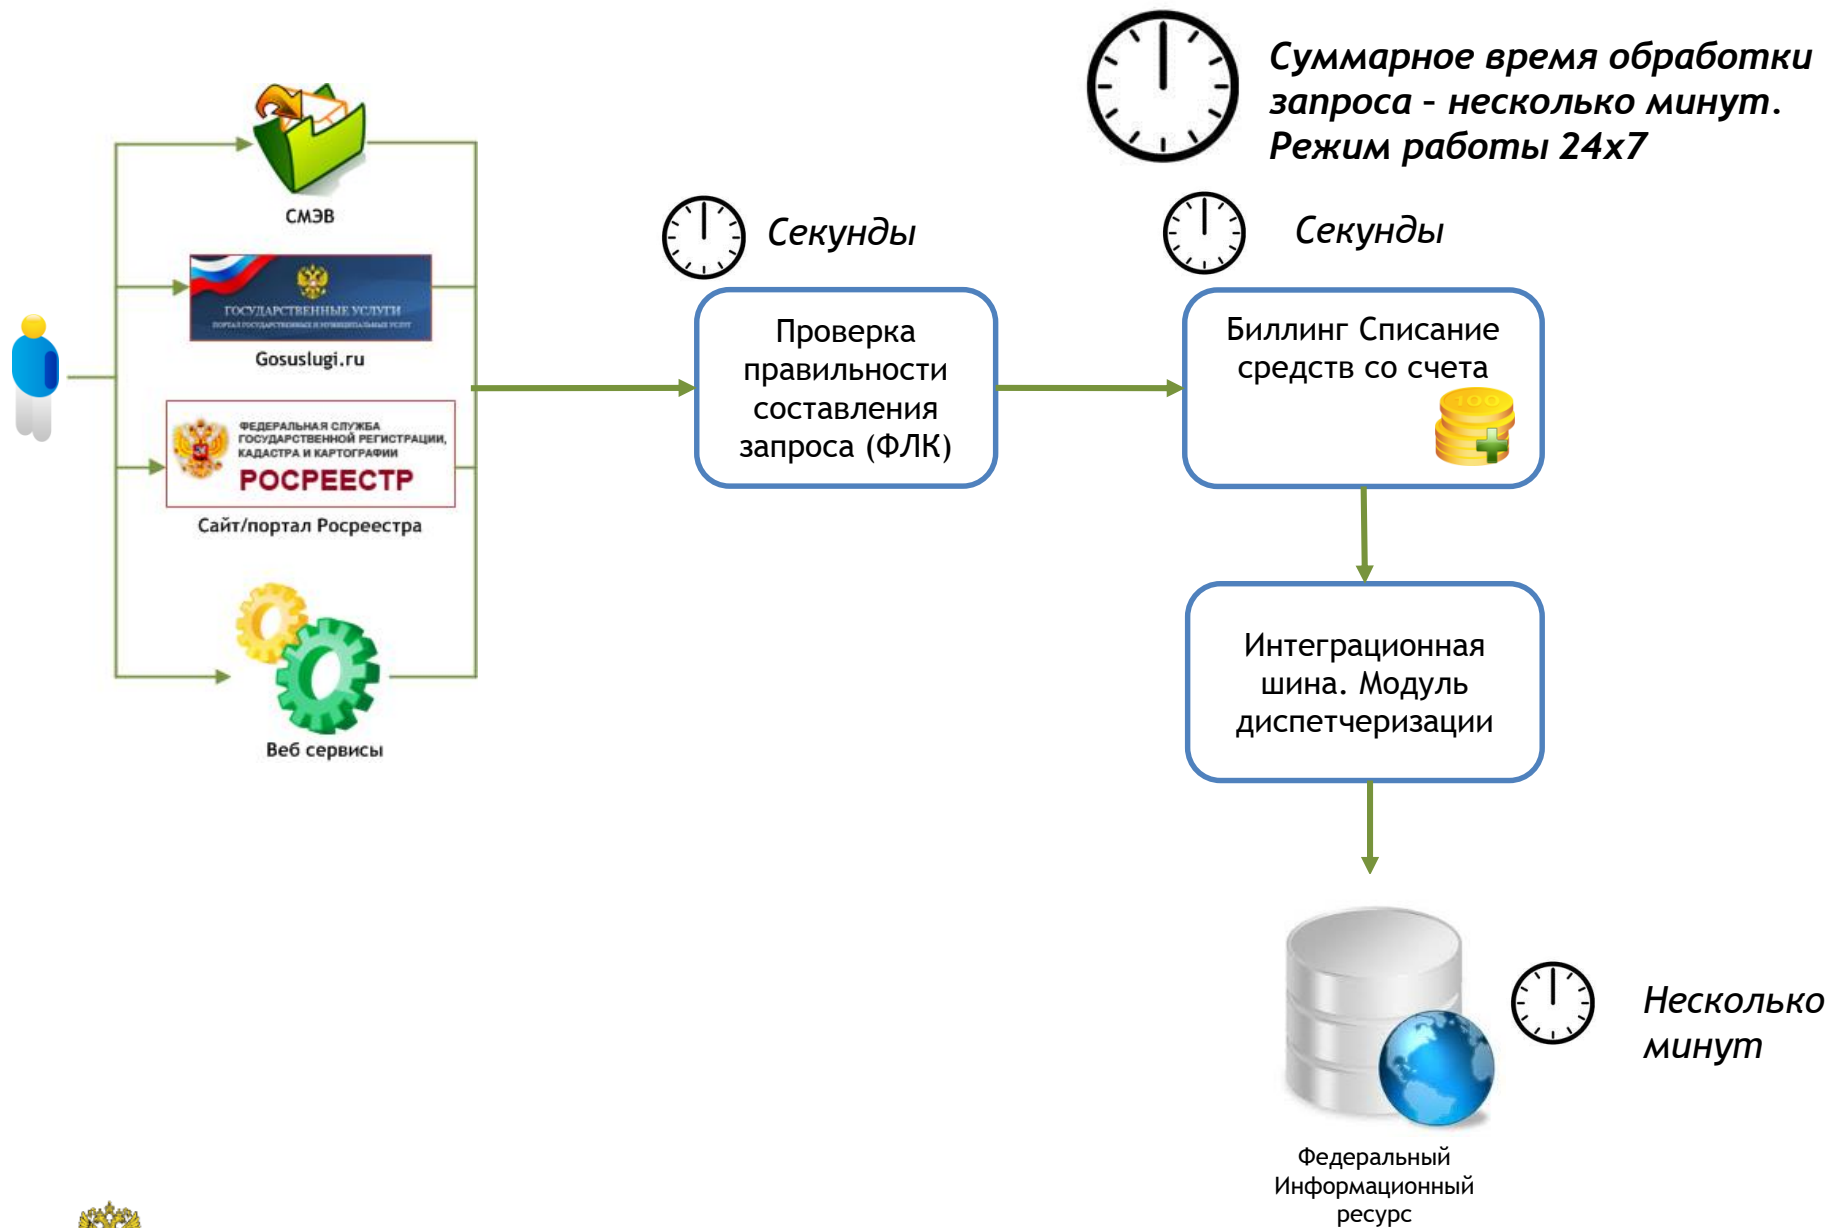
Суммарное время обработки запроса - несколько минут. Режим работы 24х7

СМЭВ

ГОСУДАРСТВЕННЫЕ УСЛУГИ
ПОРТАЛ ГОСУДАРСТВЕННЫХ И МУНИЦИПАЛЬНЫХ УСЛУГ

Gosuslugi.ru

ФЕДЕРАЛЬНАЯ СЛУЖБА ГОСУДАРСТВЕННОЙ РЕГИСТРАЦИИ, КАДАСТРА И КАРТОГРАФИИ
РОСРЕЕСТР

Сайт/портал Росреестра

Веб сервисы

Секунды

Проверка правильности составления запроса (ФЛК)

Секунды

Биллинг Списание средств со счета

100

Интеграционная шина. Модуль диспетчеризации

Несколько минут

Федеральный Информационный ресурс